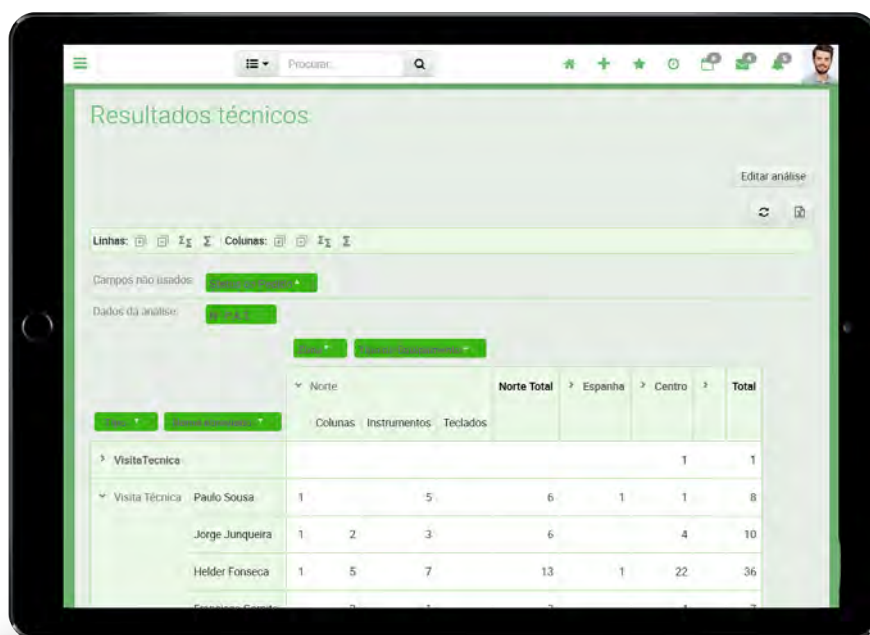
Procurar...

Resultados técnicos

Editar análise

Linhas: $\Sigma_\Sigma$ $\Sigma$ Colunas: $\Sigma_\Sigma$ $\Sigma$

Campos não usados: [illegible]

Dados da análise: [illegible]

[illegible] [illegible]

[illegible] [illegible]

| | | Norte | | | Norte Total | Espanha | Centro | | Total |
|---|---|---|---|---|---|---|---|---|---|
| | | Colunas | Instrumentos | Teclados | | | | | |
| VisiteTecnica | | | | | | | 1 | | 1 |
| Visita Técnica | Paulo Sousa | 1 | | 5 | 6 | 1 | 1 | | 8 |
| | Jorge Junqueira | 1 | 2 | 3 | 6 | | 4 | | 10 |
| | Helder Fonseca | 1 | 5 | 7 | 13 | 1 | 22 | | 36 |
| | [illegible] | | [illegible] | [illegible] | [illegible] | | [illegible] | | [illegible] |